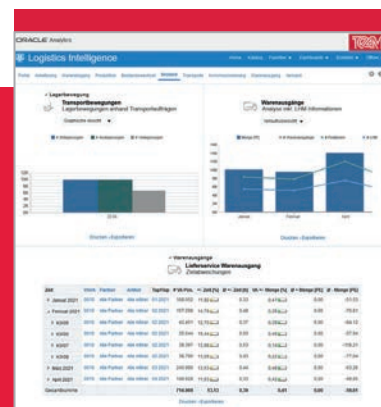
ORACLE Analytics

Logistics Intelligence

TGW

Lagerbewegung

Transportbewegungen
Lagerbewegungen anhand Transportaufträgen

Warenausgänge
Analyse von LHM Informationen

Drucken - Exportieren

Drucken - Exportieren

Warenausgänge

Lieferservice Warenausgang
Zeitabweichungen

| Jahr | | | | | | | | | | | | |
|---|---|---|---|---|---|---|---|---|---|---|---|---|
| Januar 2021 | | | | | | | | | | | | |
| Februar 2021 | | | | | | | | | | | | |
| KW05 | | | | | | | | | | | | |
| KW06 | | | | | | | | | | | | |
| KW07 | | | | | | | | | | | | |
| KW08 | | | | | | | | | | | | |
| März 2021 | | | | | | | | | | | | |
| April 2021 | | | | | | | | | | | | |
| Gesamtsumme | | | | | 714.005 | | | | | | | |

Drucken - Exportieren